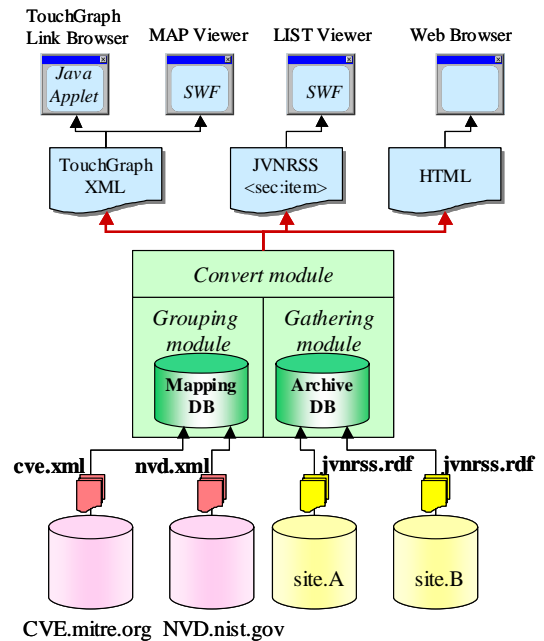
TouchGraph Link Browser

MAP Viewer

LIST Viewer

Web Browser

Java Applet

SWF

SWF

TouchGraph XML

JVNRSS <sec:item>

HTML

Convert module

Grouping module

Gathering module

Mapping DB

Archive DB

cve.xml

nvd.xml

jvnrss.rdf

jvnrss.rdf

site.A

site.B

CVE.mitre.org

NVD.nist.gov